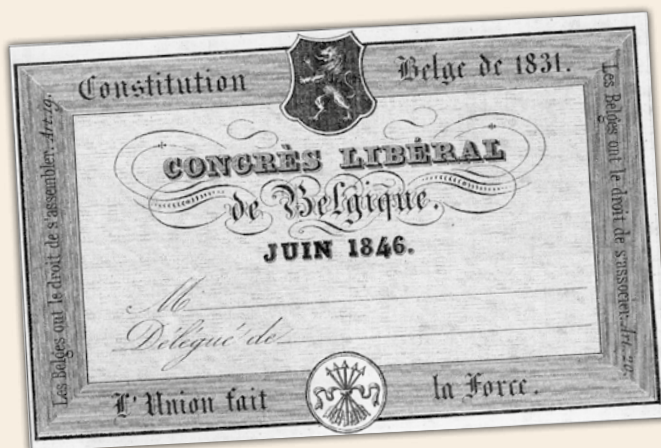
Constitution Belge de 1831.

Les Belges ont le droit de s'assembler. Art. 19.

Les Belges ont le droit de s'associer. Art. 20.

CONGRÈS LIBÉRAL de Belgique.

JUIN 1846.

M

Délégué de

L'Union fait la Force.